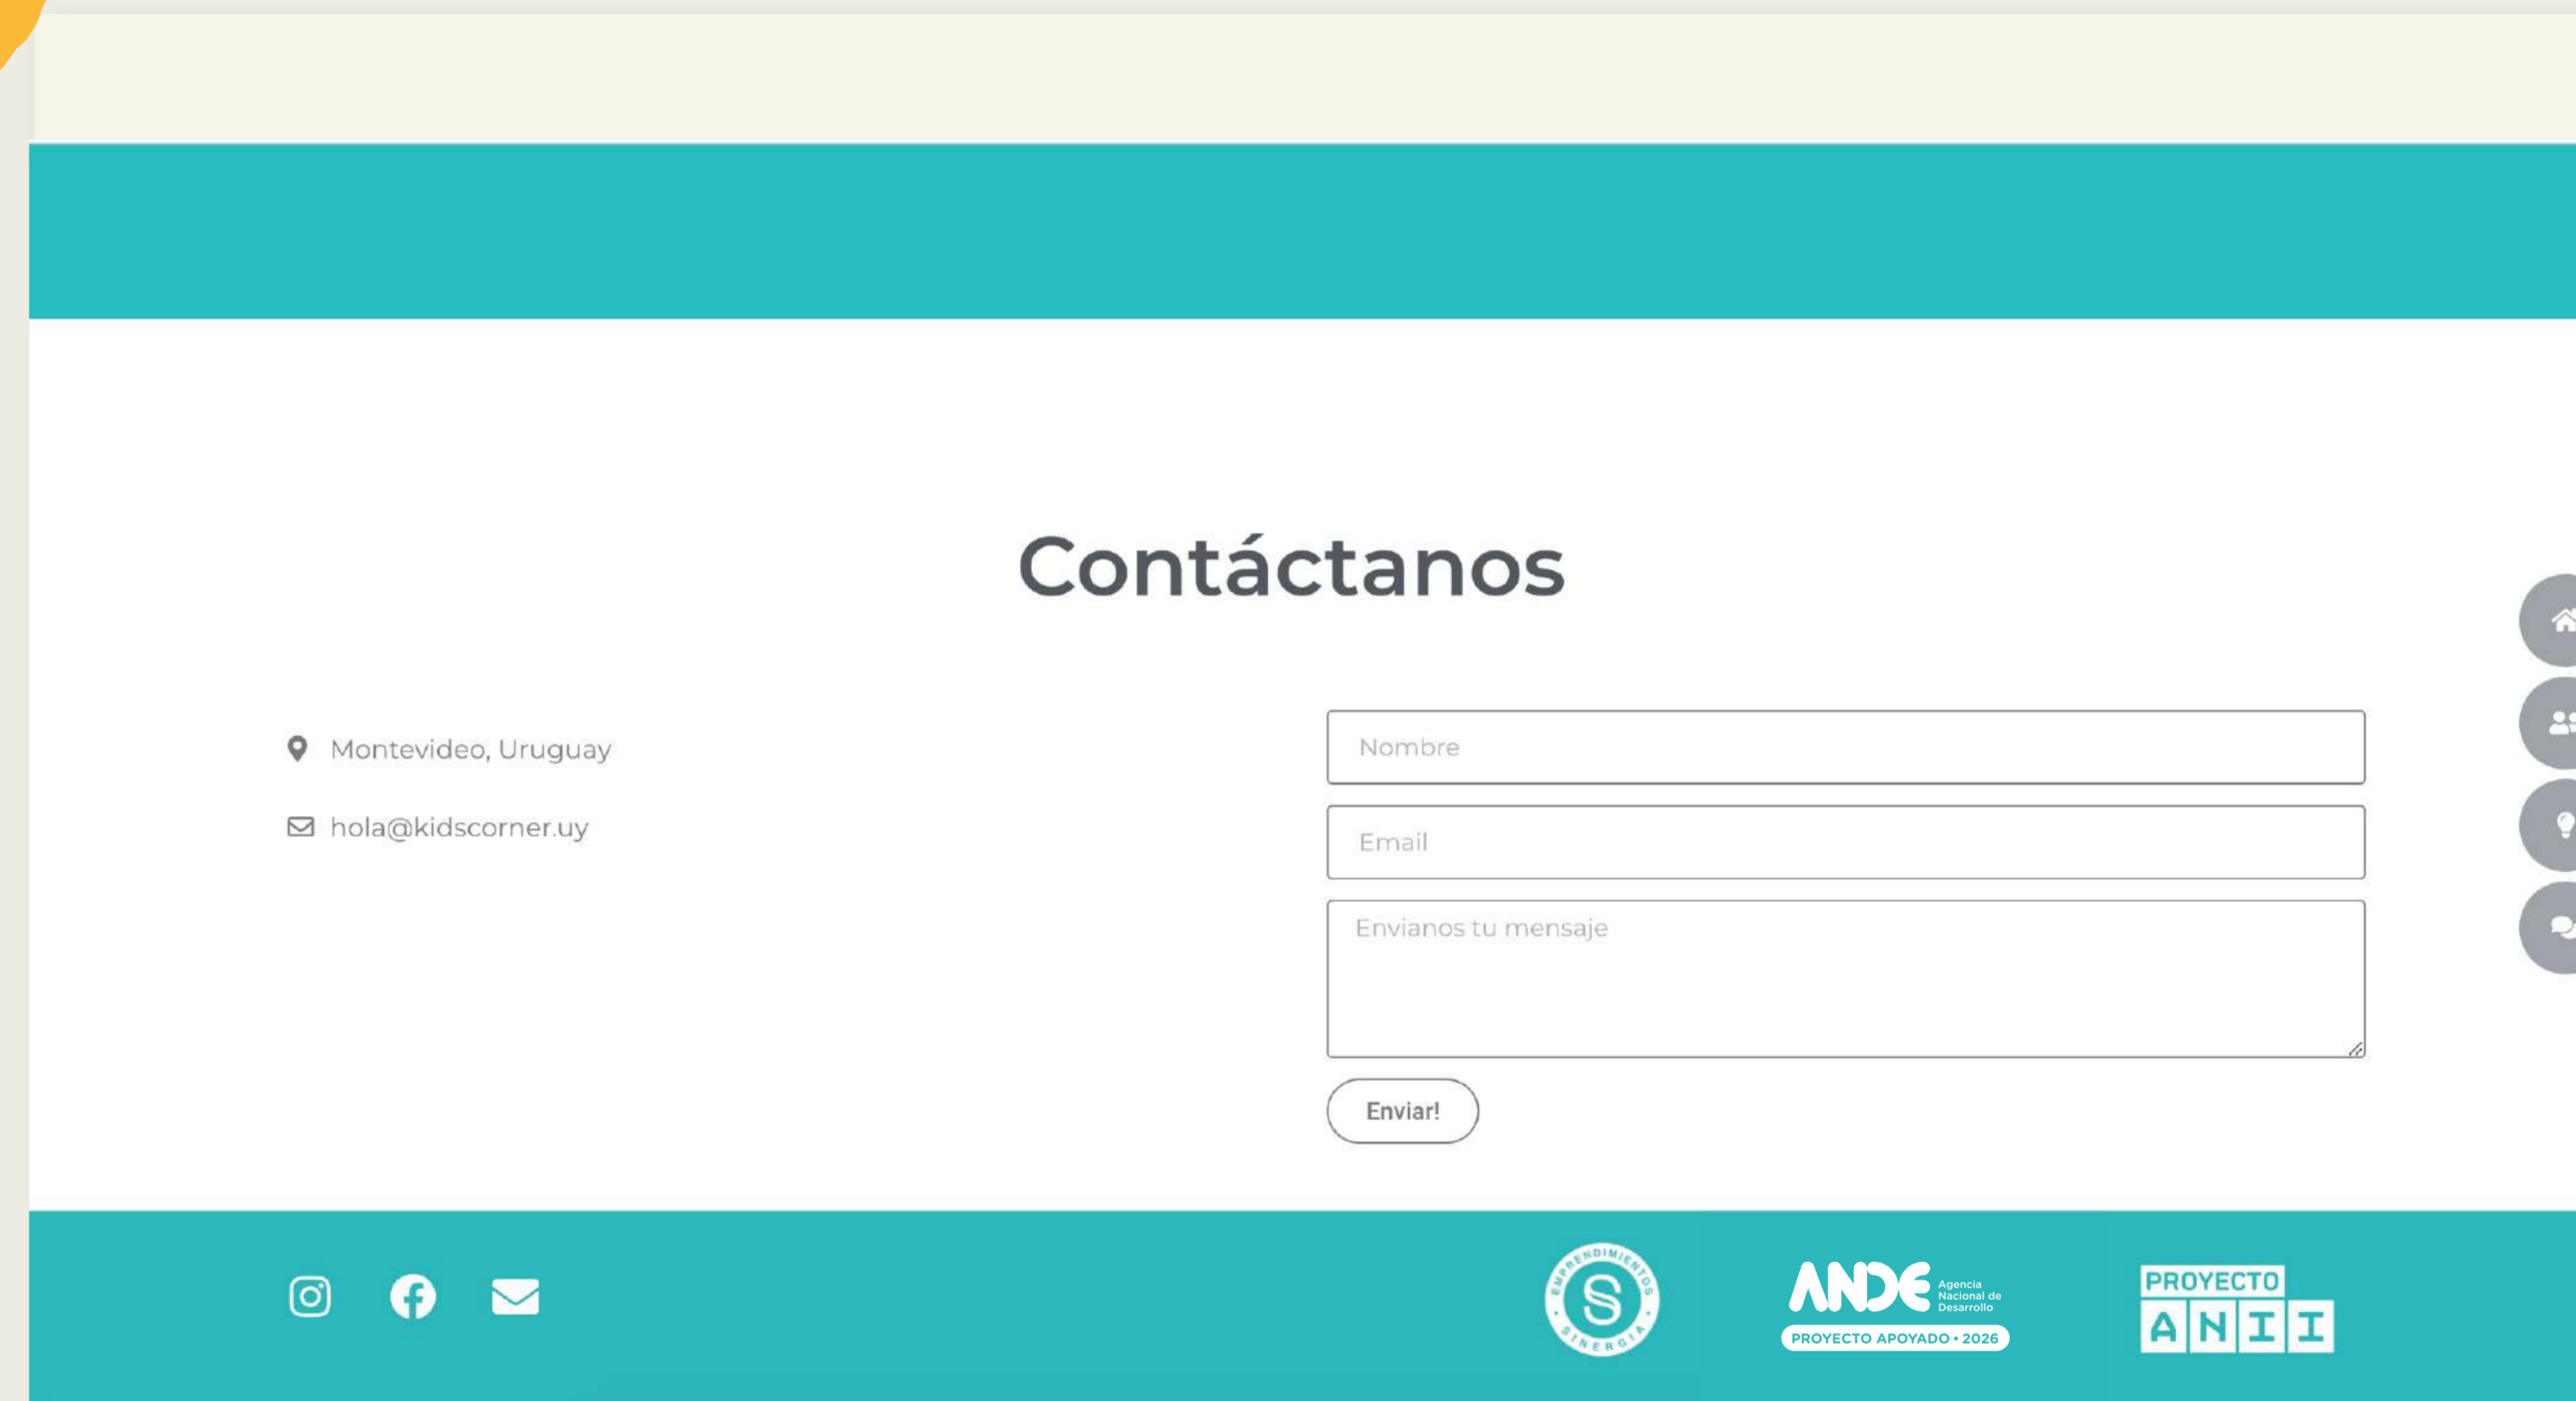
Contáctanos

Montevideo, Uruguay

hola@kidscorner.uy

Nombre

Email

Envianos tu mensaje

Enviar!

EMPRENDIMIENTOS SINERGIA

S

ANDE Agencia Nacional de Desarrollo

PROYECTO APOYADO • 2026

PROYECTO

ANII